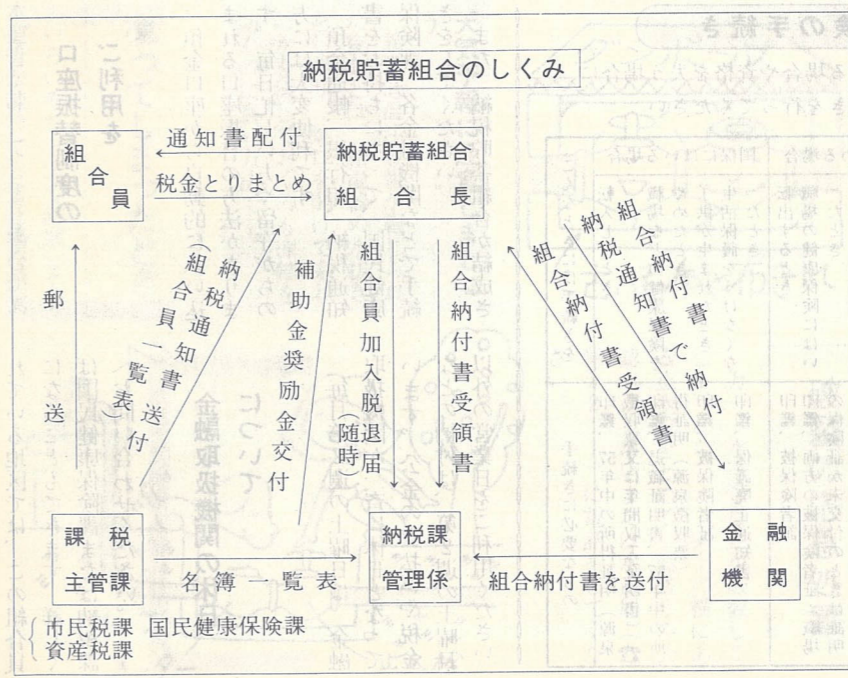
納税貯蓄組合のしくみ

組合員

通知書配付

税金とりまとめ

納税貯蓄組合
組合長

郵送

納税通知書
(組合員一覧表)送付

補助金奨励金交付

組合員加入脱退届(随時)

組合納付書受領書

組合納付書で納税通知書
組合納付書受領書

課税主管課

名簿一覧表

納税課管理係

組合納付書を送付

金融機関

市民税課　国民健康保険課
資産税課